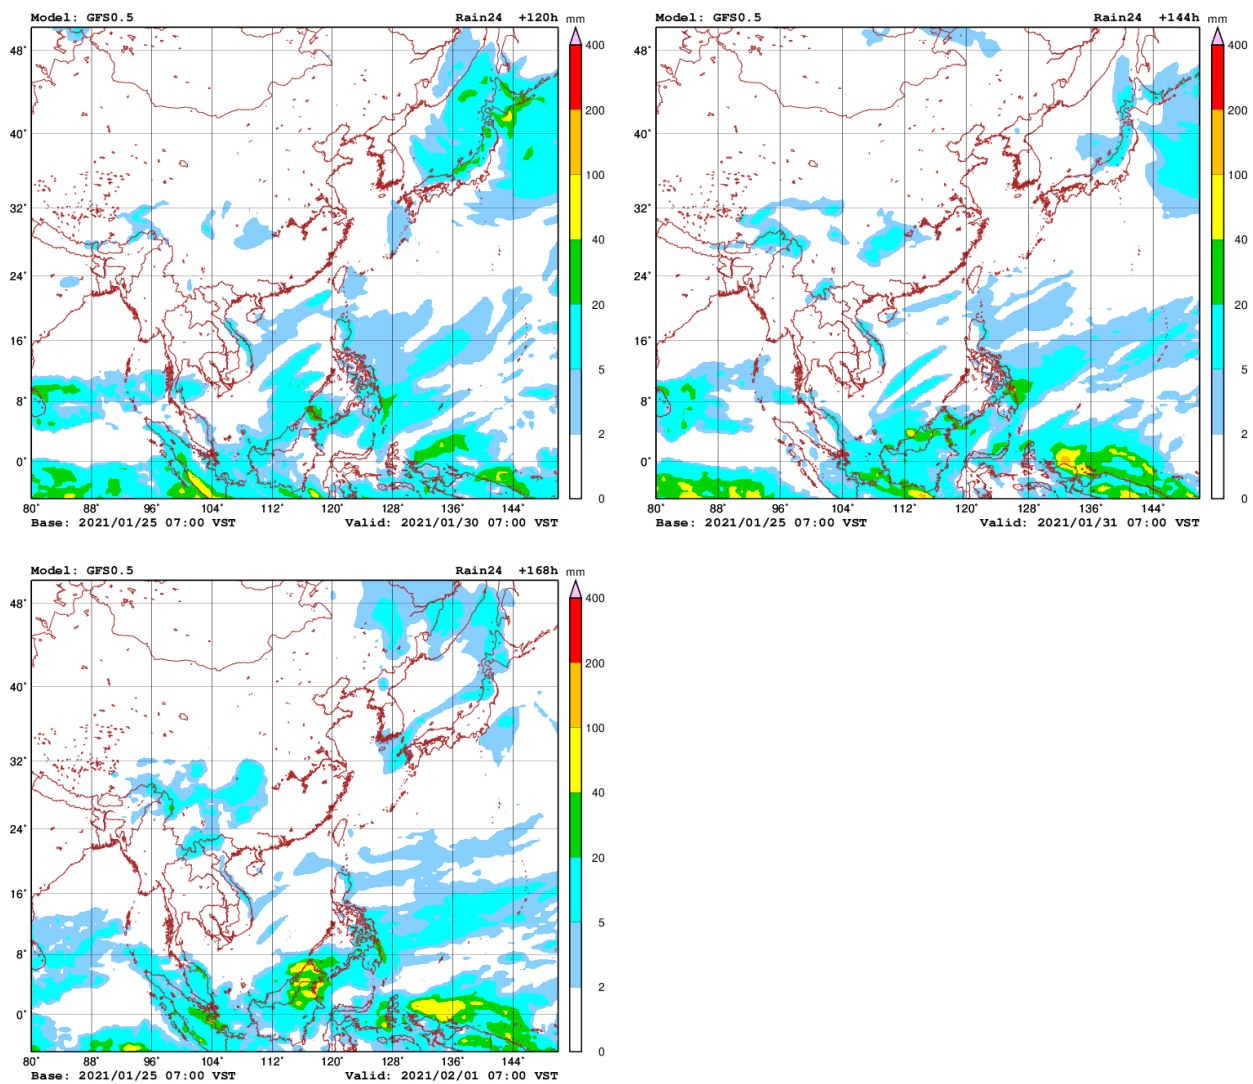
Model: GFS0.5
Rain24 +120h
mm
400
200
100
40
20
5
2
0
48°
40°
32°
24°
16°
8°
0°
80° 88° 96° 104° 112° 120° 128° 136° 144°
Base: 2021/01/25 07:00 VST
Valid: 2021/01/30 07:00 VST

Model: GFS0.5
Rain24 +144h
mm
400
200
100
40
20
5
2
0
48°
40°
32°
24°
16°
8°
0°
80° 88° 96° 104° 112° 120° 128° 136° 144°
Base: 2021/01/25 07:00 VST
Valid: 2021/01/31 07:00 VST

Model: GFS0.5
Rain24 +168h
mm
400
200
100
40
20
5
2
0
48°
40°
32°
24°
16°
8°
0°
80° 88° 96° 104° 112° 120° 128° 136° 144°
Base: 2021/01/25 07:00 VST
Valid: 2021/02/01 07:00 VST